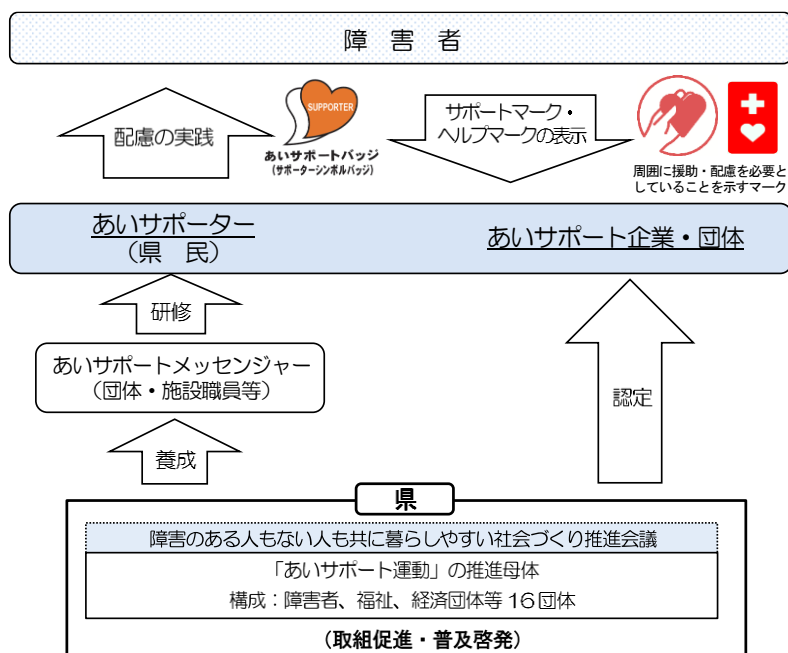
障　害　者

配慮の実践

SUPPORTER
あいサポートバッジ
（サポーターシンボルバッジ）

サポートマーク・
ヘルプマークの表示

周囲に援助・配慮を必要としていることを示すマーク

あいサポーター
（県　民）

あいサポート企業・団体

研修

あいサポートメッセンジャー
（団体・施設職員等）

認定

養成

県

障害のある人もない人も共に暮らしやすい社会づくり推進会議

「あいサポート運動」の推進母体

構成：障害者、福祉、経済団体等16団体

（取組促進・普及啓発）